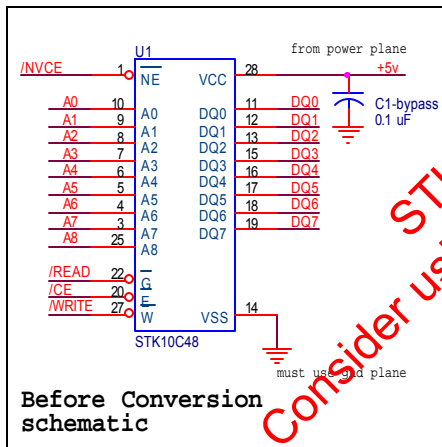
U1

from power plane

/INVCE 1 $\overline{NE}$ VCC 28 +5v

A0 10 A0
A1 9 A1
A2 8 A2
A3 7 A3
A4 6 A4
A5 5 A5
A6 4 A6
A7 3 A7
A8 25 A8

DQ0 11 DQ0
DQ1 12 DQ1
DQ2 13 DQ2
DQ3 15 DQ3
DQ4 16 DQ4
DQ5 17 DQ5
DQ6 18 DQ6
DQ7 19 DQ7

C1-bypass
0.1 uF

/READ 22 $\overline{G}$
/CE 20 $\overline{E}$
/WRITE 27 $\overline{W}$ VSS 14

STK10C48

must us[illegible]d plane

Before Conversion
schematic

Consider us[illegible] ST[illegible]